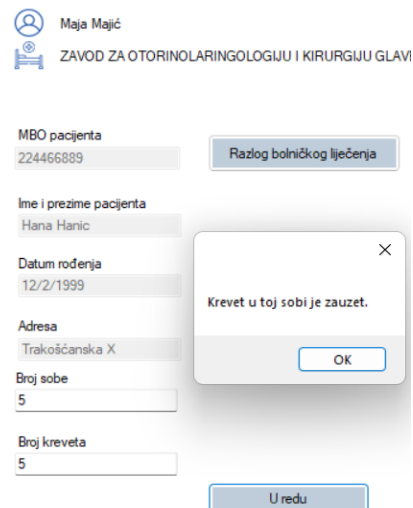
Maja Majić

ZAVOD ZA OTORINOLARINGOLOGIJU I KIRURGIJU GLAV

MBO pacijenta
224466889

Razlog bolničkog liječenja

Ime i prezime pacijenta
Hana Hanic

Datum rođenja
12/2/1999

Adresa
Trakošćanska X

Broj sobe
5

Broj kreveta
5

U redu

×

Krevet u toj sobi je zauzet.

OK